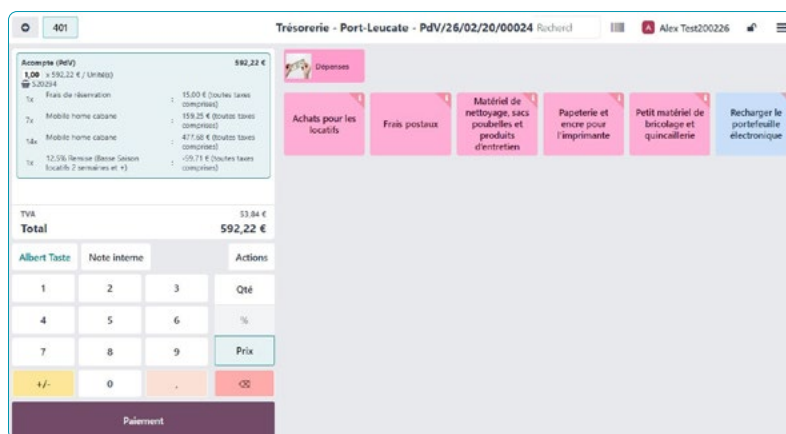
401

Trésorerie - Port-Leucate - PdV/26/02/20/00024 Recherd

Alex Test200226

Acompte (PdV) 592,22 €
1,00 x 592,22 € / Unité(s)
S20294

| | | |
|---|---|---|
| 1x | Frais de réservation | 15,00 € (toutes taxes comprises) |
| 7x | Mobile home cabane | 159,25 € (toutes taxes comprises) |
| 14x | Mobile home cabane | 477,68 € (toutes taxes comprises) |
| 1x | 12,5% Remise (Basse Saison locatifs 2 semaines et +) | -59,71 € (toutes taxes comprises) |

TVA 53,84 €
Total 592,22 €

Albert Taste
Note interne
Actions

| | | | |
|---|---|---|---|
| 1 | 2 | 3 | Qté |
| 4 | 5 | 6 | % |
| 7 | 8 | 9 | Prix |
| +/- | 0 | , | ⌫ |

Paiement

Dépenses

Achats pour les locatifs
Frais postaux
Matériel de nettoyage, sacs poubelles et produits d'entretien
Papeterie et encre pour l'imprimante
Petit matériel de bricolage et quincaillerie
Recharger le portefeuille électronique